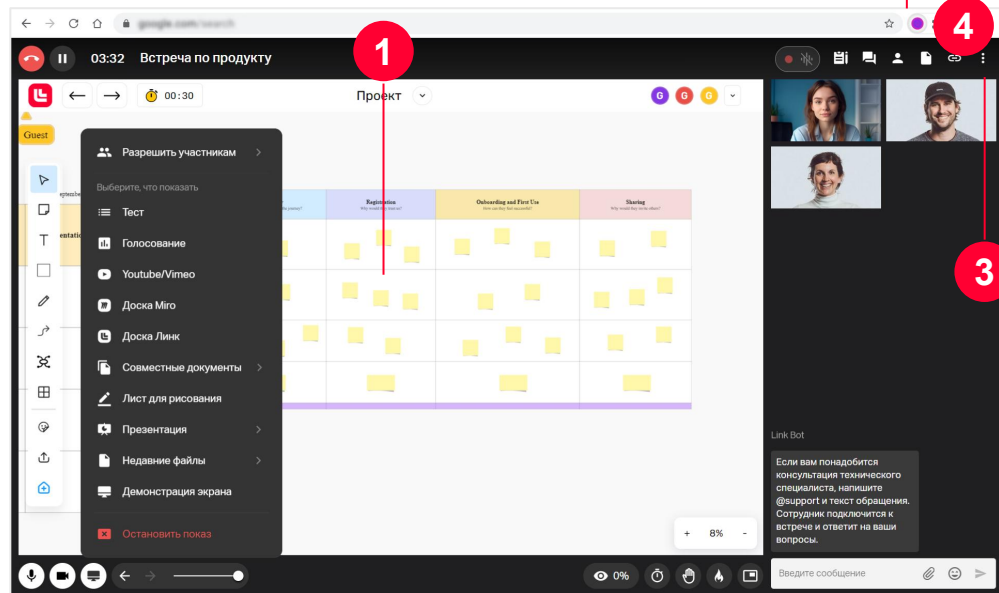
google.com/search

03:32 Встреча по продукту

1

4

00:30

Проект

G G G

Guest

Разрешить участникам

Выберите, что показать

Тест

Голосование

Youtube/Vimeo

Доска Miro

Доска Линк

Совместные документы

Лист для рисования

Презентация

Недавние файлы

Демонстрация экрана

Остановить показ

| Registration | Onbarding and First Use | Sharing |
|---|---|---|

3

Link Bot

Если вам понадобится консультация технического специалиста, напишите @support и текст обращения. Сотрудник подключится к встрече и ответит на ваши вопросы.

+ 8% -

0%

Введите сообщение